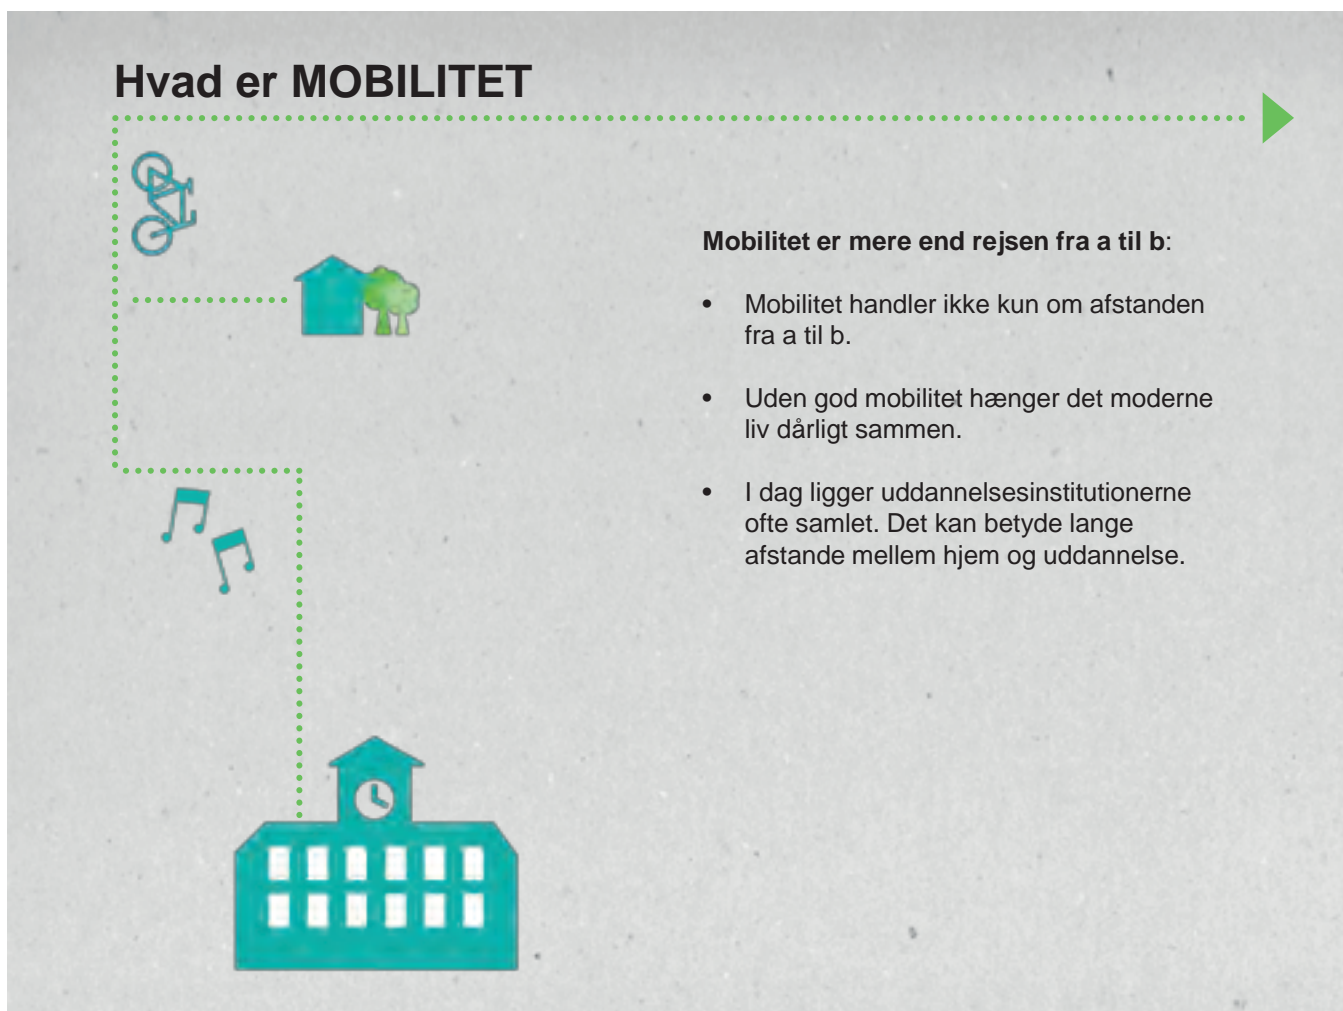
Hvad er MOBILITET

**Mobilitet er mere end rejsen fra a til b**:

- Mobilitet handler ikke kun om afstanden fra a til b.

- Uden god mobilitet hænger det moderne liv dårligt sammen.

- I dag ligger uddannelsesinstitutionerne ofte samlet. Det kan betyde lange afstande mellem hjem og uddannelse.